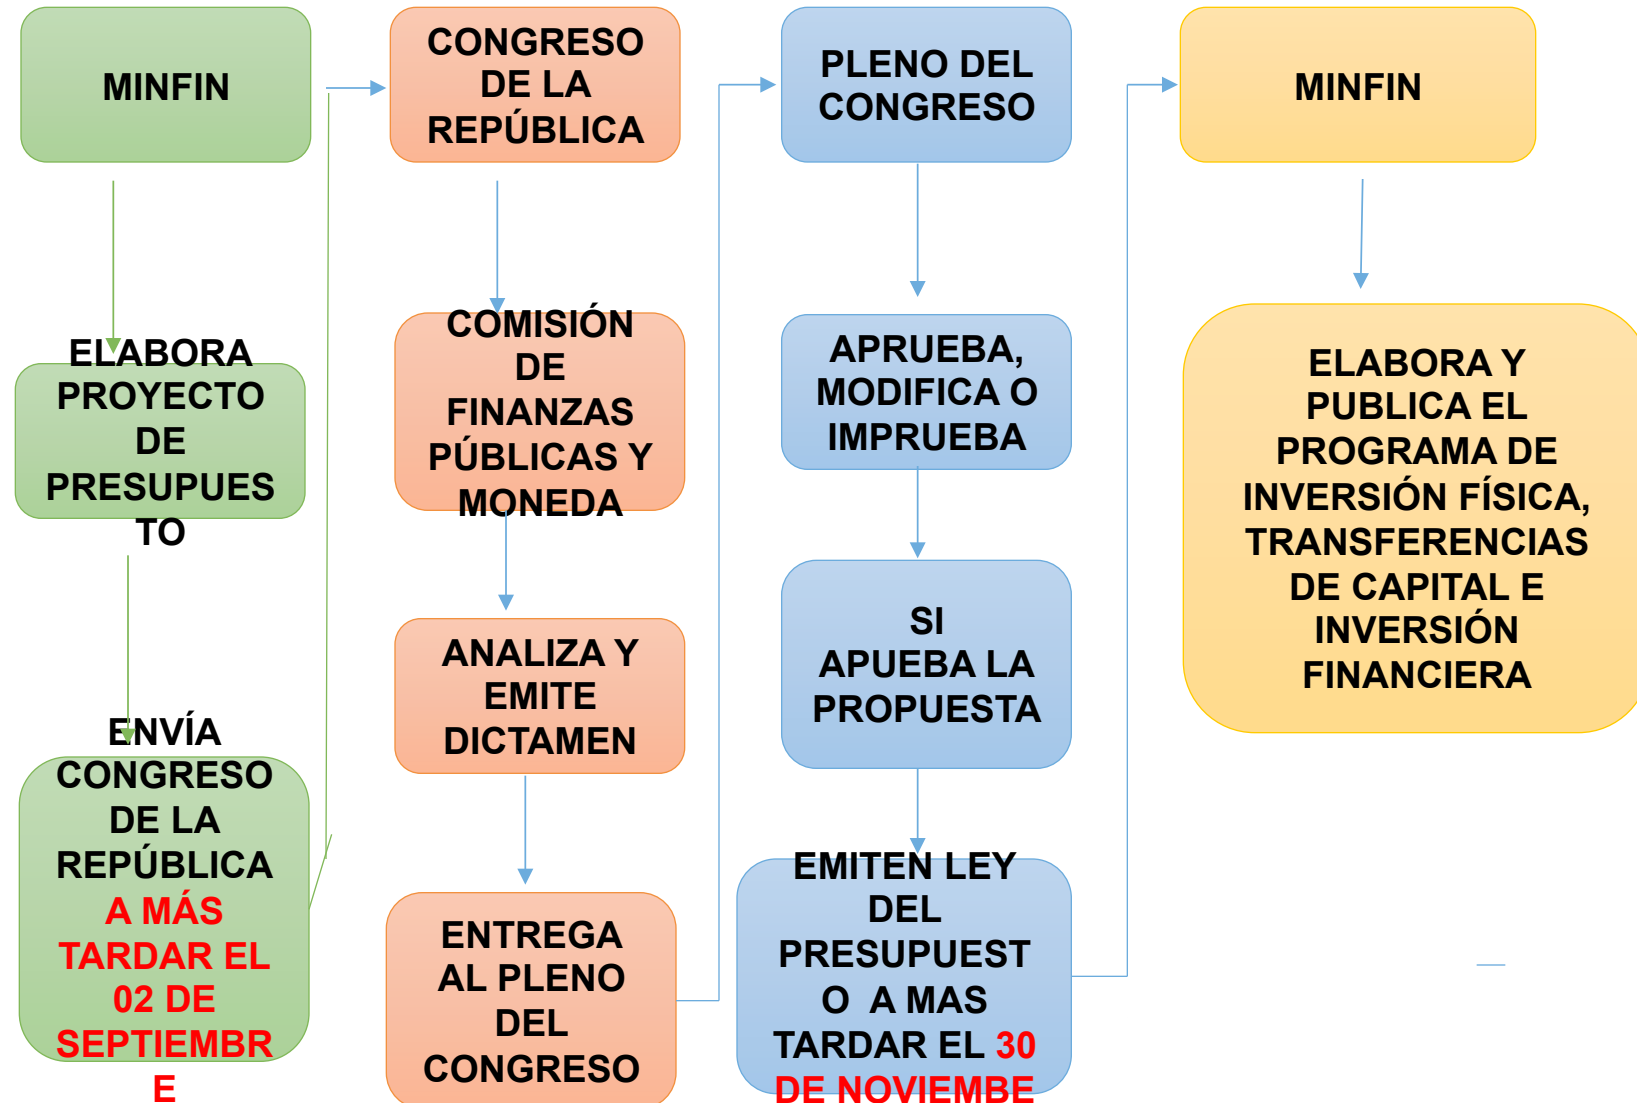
MINFIN

ELABORA PROYECTO DE PRESUPUESTO

ENVÍA CONGRESO DE LA REPÚBLICA A MÁS TARDAR EL 02 DE SEPTIEMBRE

CONGRESO DE LA REPÚBLICA

COMISIÓN DE FINANZAS PÚBLICAS Y MONEDA

ANALIZA Y EMITE DICTAMEN

ENTREGA AL PLENO DEL CONGRESO

PLENO DEL CONGRESO

APRUEBA, MODIFICA O IMPRUEBA

SI APUEBA LA PROPUESTA

EMITEN LEY DEL PRESUPUESTO A MAS TARDAR EL 30 DE NOVIEMBE

MINFIN

ELABORA Y PUBLICA EL PROGRAMA DE INVERSIÓN FÍSICA, TRANSFERENCIAS DE CAPITAL E INVERSIÓN FINANCIERA